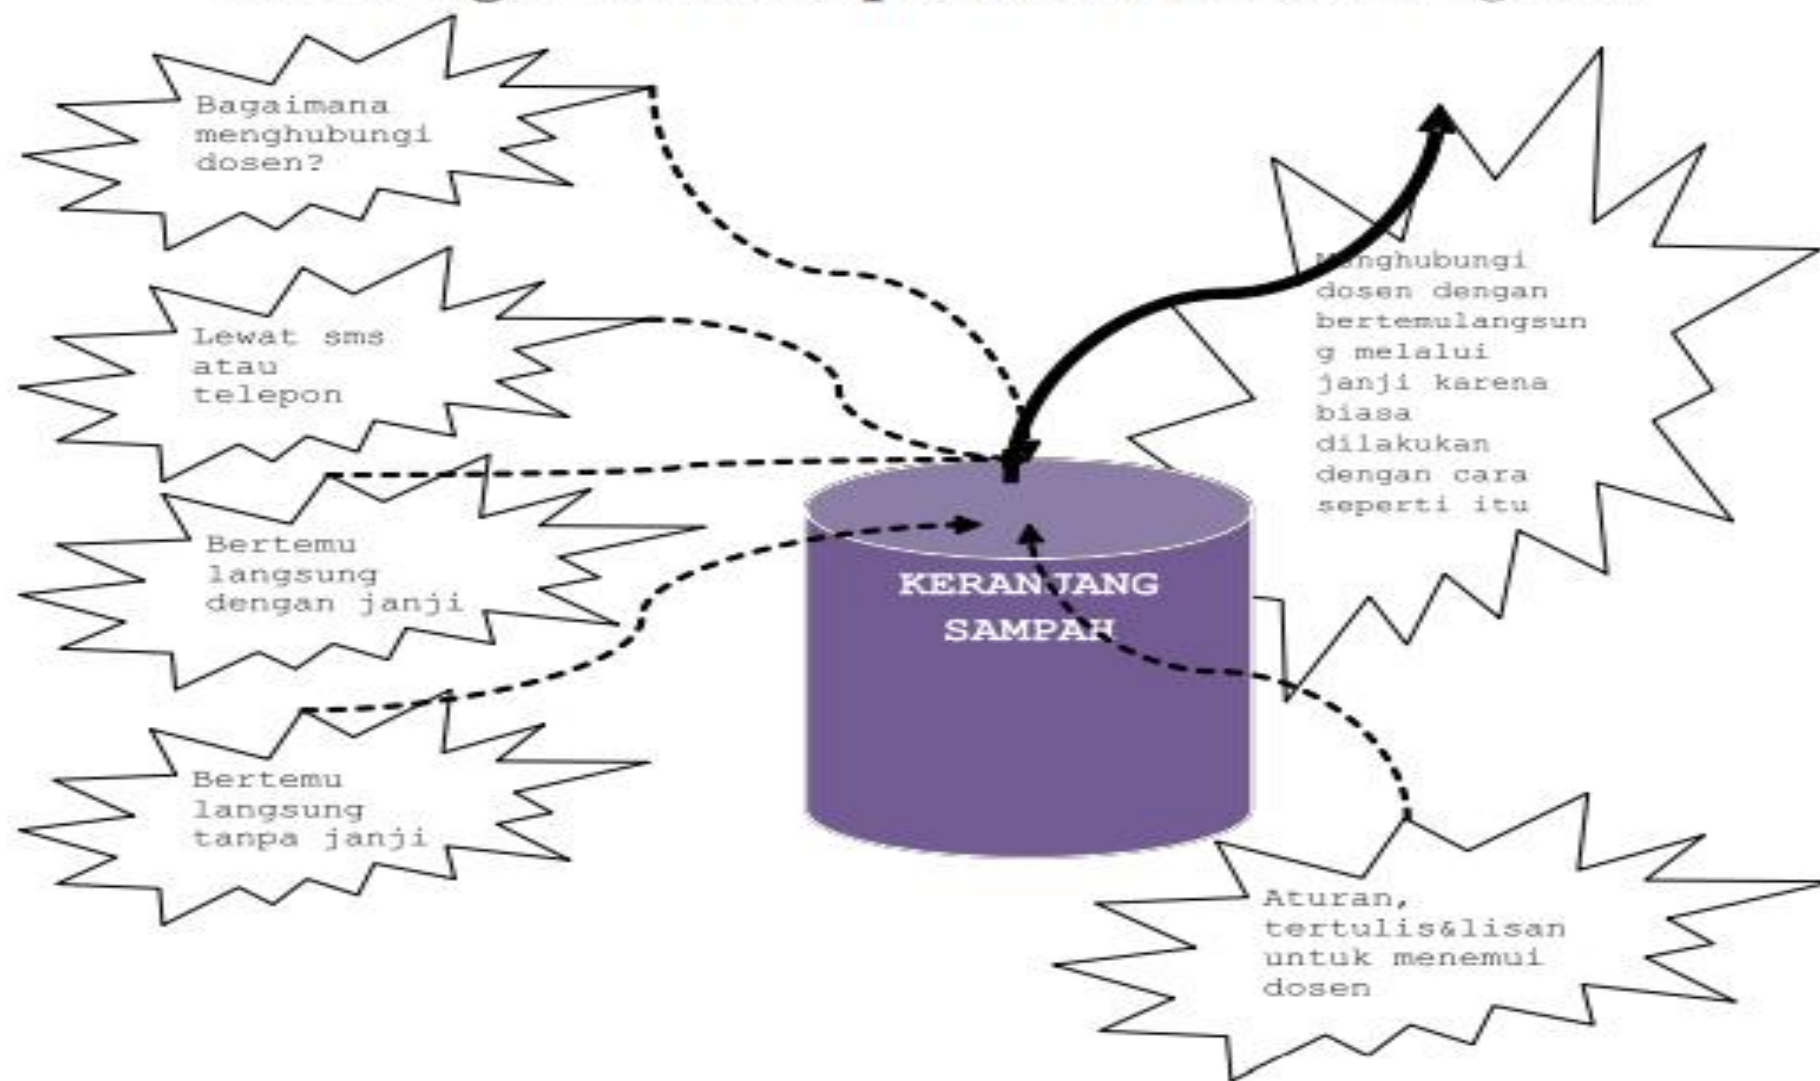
Bagaimana menghubungi dosen?

Lewat sms atau telepon

Bertemu langsung dengan janji

Bertemu langsung tanpa janji

KERANJANG SAMPAH

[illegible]nghubungi dosen dengan bertemulangsung melalui janji karena biasa dilakukan dengan cara seperti itu

Aturan, tertulis&lisan untuk menemui dosen